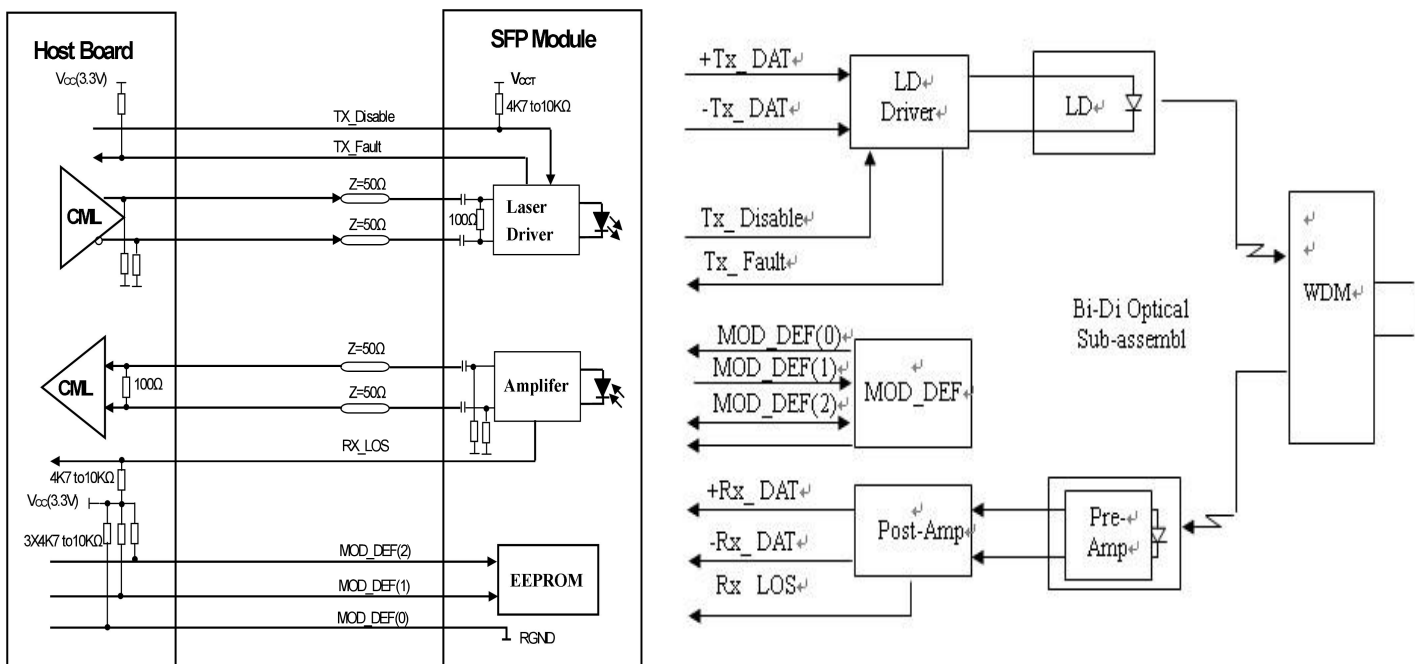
Host Board

SFP Module

$V_{CC}$(3.3V)

$V_{CCT}$

4K7 to10KΩ

TX_Disable

TX_Fault

CML

Z=50Ω

Z=50Ω

100Ω

Laser Driver

CML

100Ω

Z=50Ω

Z=50Ω

Amplifer

RX_LOS

4K7 to10KΩ

$V_{CC}$(3.3V)

3X4K7 to10KΩ

MOD_DEF(2)

MOD_DEF(1)

MOD_DEF(0)

EEPROM

RGND

+Tx_ DAT

-Tx_ DAT

LD Driver

LD

Tx_ Disable

Tx_ Fault

WDM

Bi-Di Optical Sub-assembl

MOD_DEF(0)

MOD_DEF(1)

MOD_DEF(2)

MOD_DEF

+Rx_ DAT

-Rx_ DAT

Rx LOS

Post-Amp

Pre-Amp